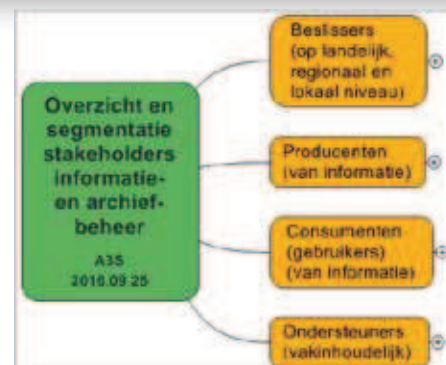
Overzicht en segmentatie stakeholders informatie- en archief- beheer

A3S
2016.09.25

Beslissers (op landelijk, regionaal en lokaal niveau)

Producenten (van informatie)

Consumenten (gebruikers) (van informatie)

Ondersteuners (vakinhoudelijk)